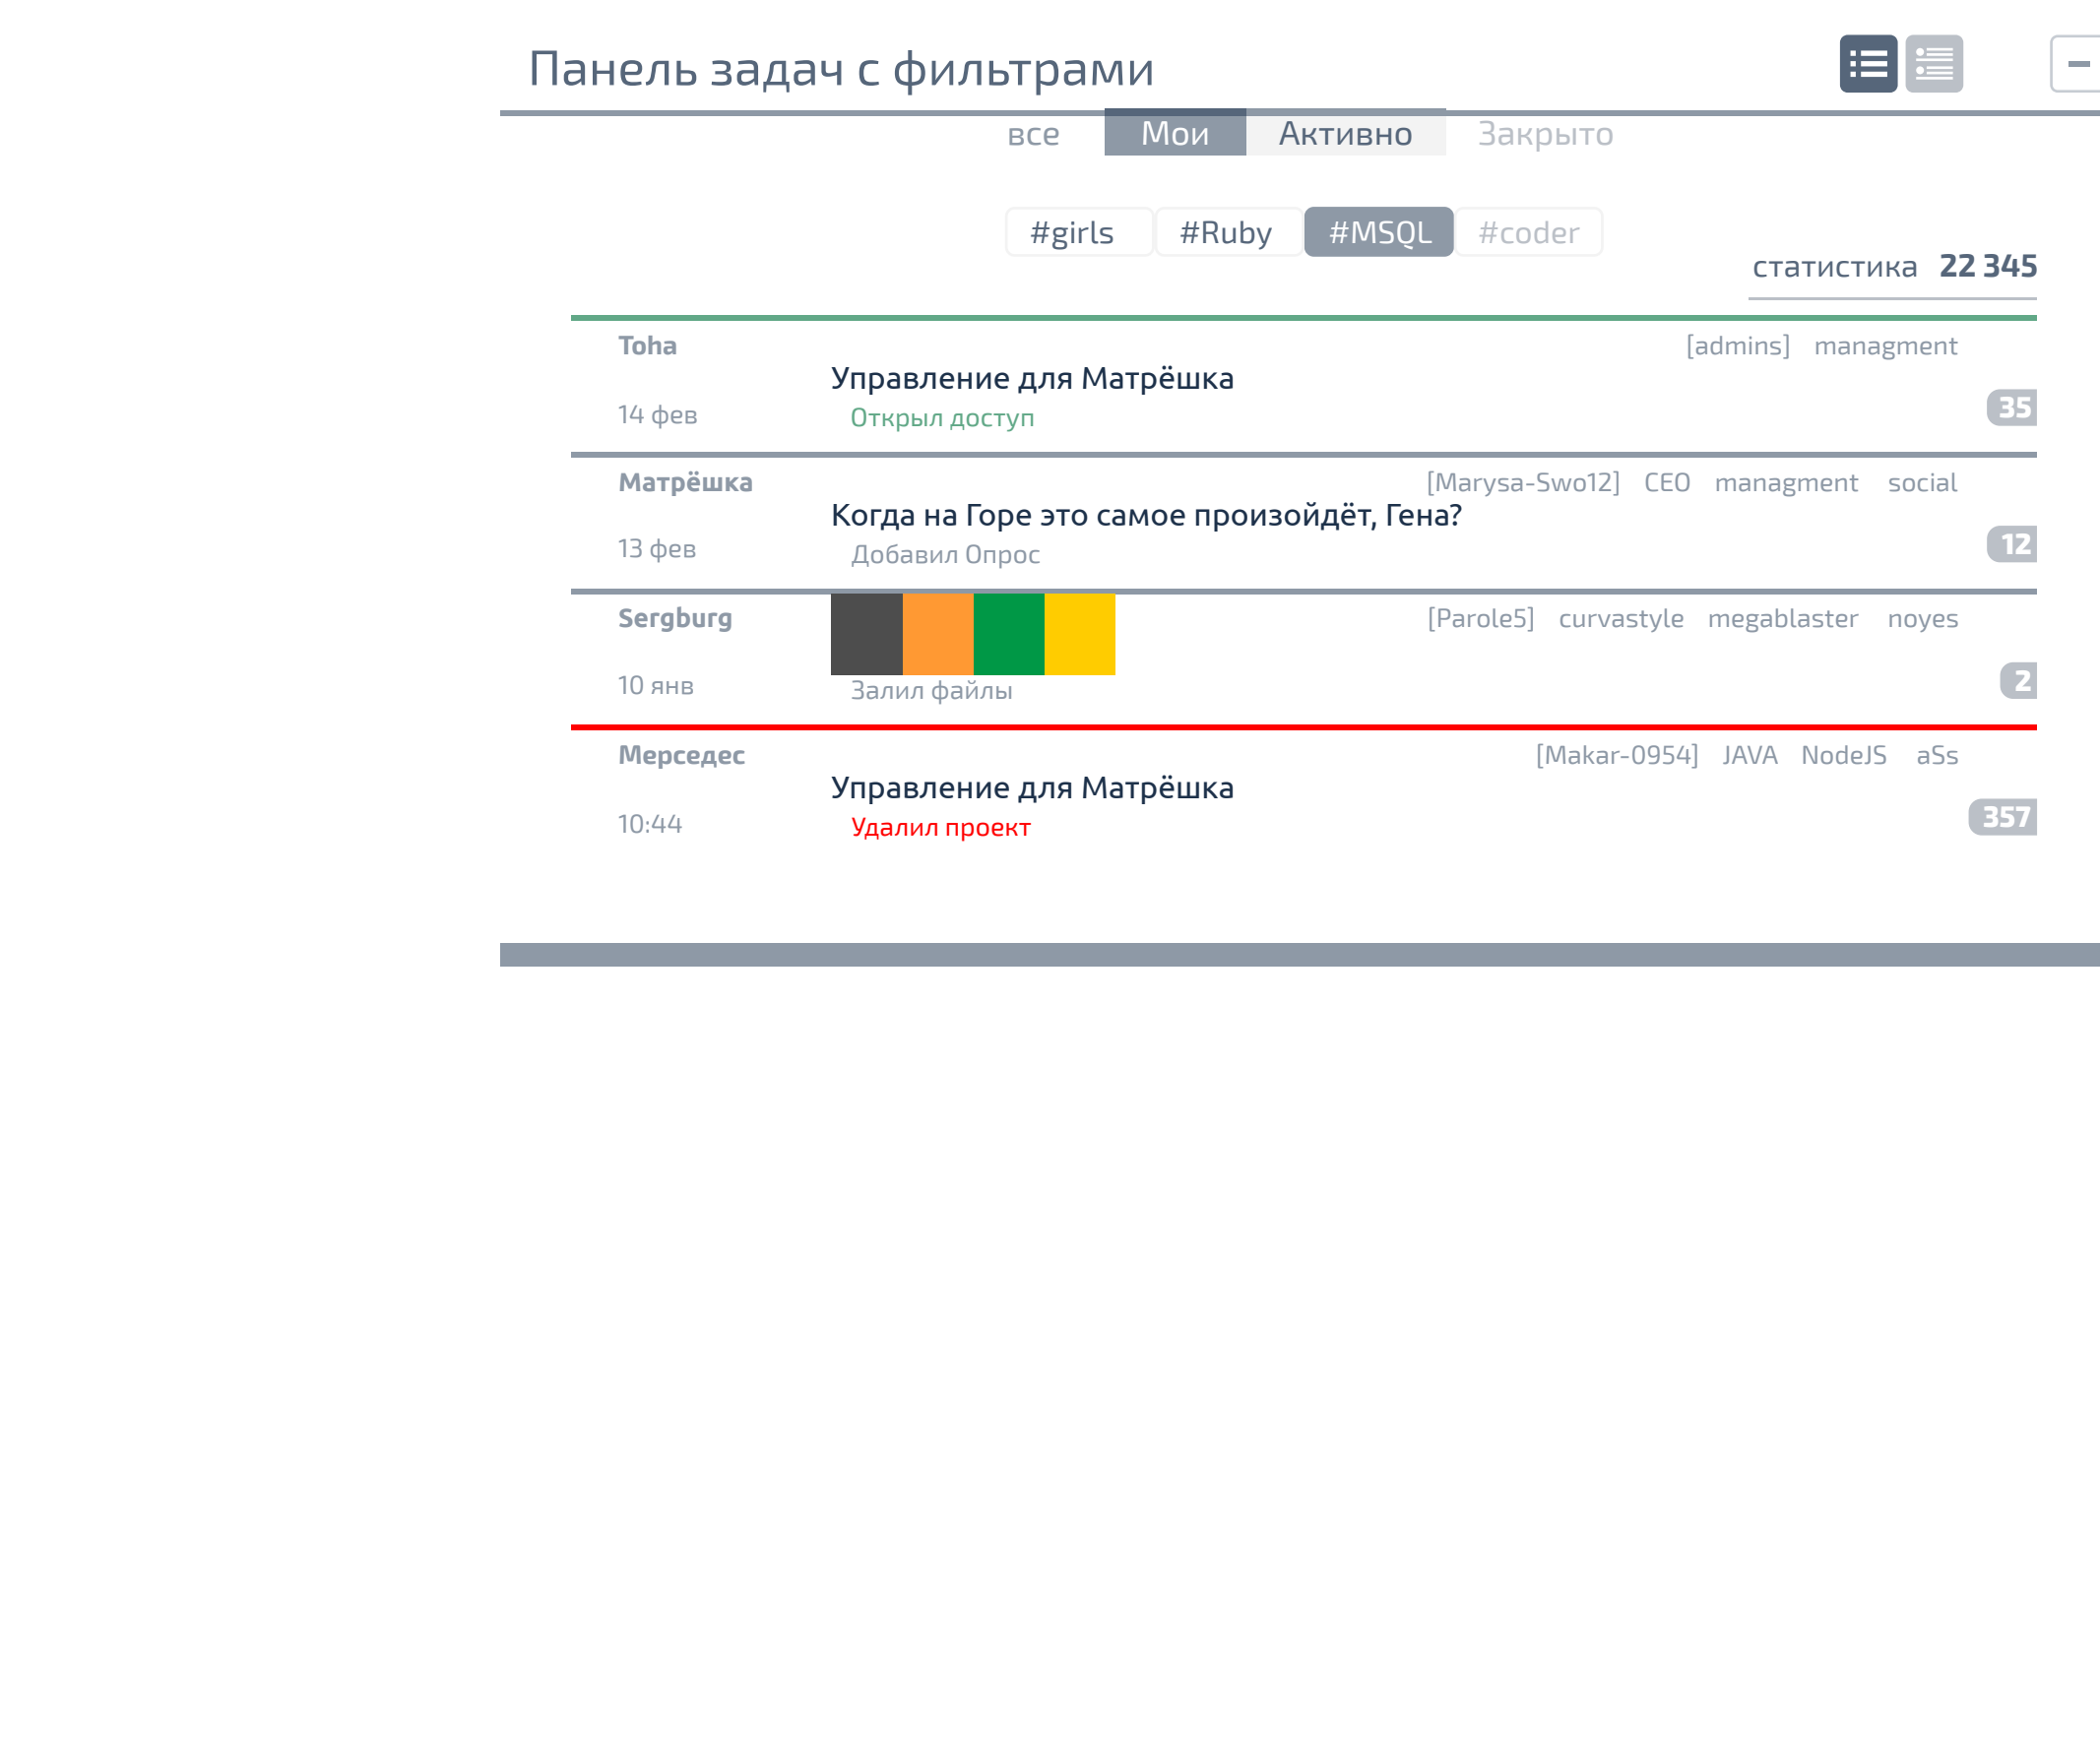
Панель задач с фильтрами

все Мои Активно Закрыто

#girls #Ruby #MSQL #coder

статистика 22 345

Toha
[admins] managment
Управление для Матрёшка
14 фев
Открыл доступ
35

Матрёшка
[Marysa-Swo12] CEO managment social
Когда на Горе это самое произойдёт, Гена?
13 фев
Добавил Опрос
12

Sergburg
[Parole5] curvastyle megablaster noyes
10 янв
Залил файлы
2

Мерседес
[Makar-0954] JAVA NodeJS aSs
Управление для Матрёшка
10:44
Удалил проект
357